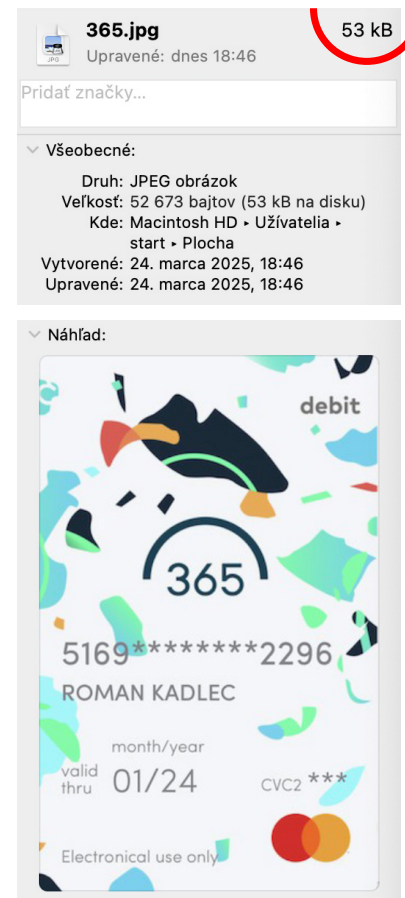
JPG
365.jpg
Upravené: dnes 18:46
53 kB
Pridať značky...
Všeobecné:
Druh: JPEG obrázok
Veľkosť: 52 673 bajtov (53 kB na disku)
Kde: Macintosh HD ▸ Užívatelia ▸ start ▸ Plocha
Vytvorené: 24. marca 2025, 18:46
Upravené: 24. marca 2025, 18:46

Náhľad:
debit
365
5169********2296
ROMAN KADLEC
month/year
valid thru 01/24
CVC2 ***
Electronical use only